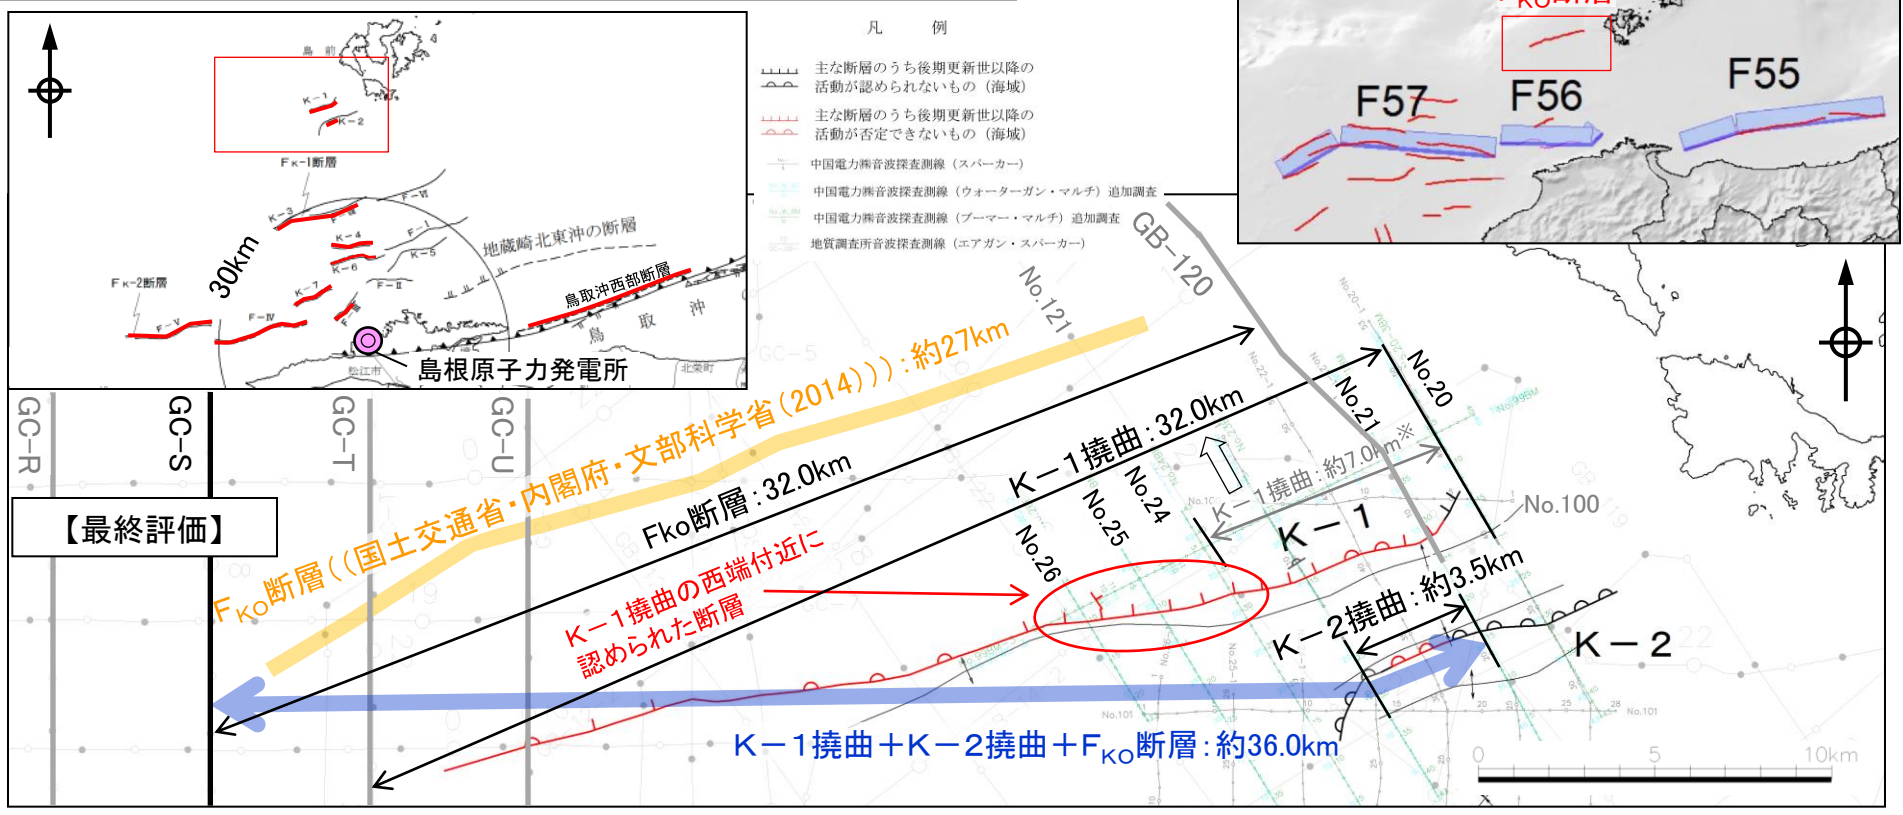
島前

K−1

K−2

F$_{KO}$断層

Fκ−1断層

F−VI

K−3

F−I

K−4

K−5

K−6

F−II

K−7

地蔵崎北東沖の断層

Fκ−2断層

30km

F−IV

F−V

鳥取沖西部断層

鳥取沖

島根原子力発電所

松江市

北栄町

凡例

主な断層のうち後期更新世以降の活動が認められないもの（海域）

主な断層のうち後期更新世以降の活動が否定できないもの（海域）

中国電力㈱音波探査測線（スパーカー）

中国電力㈱音波探査測線（ウォーターガン・マルチ）追加調査

中国電力㈱音波探査測線（ブーマー・マルチ）追加調査

地質調査所音波探査測線（エアガン・スパーカー）

F57

F56

F55

GC−R

GC−S

GC−T

GC−U

GC−5

【最終評価】

GB−120

No.121

No.20

No.21

No.24

No.25

No.26

No.100

No.101

F$_{KO}$断層（（国土交通省・内閣府・文部科学省（2014）））：約27km

Fko断層：32.0km

K−1撓曲：32.0km

K−1撓曲：約7.0km※

K−1

K−1撓曲の西端付近に認められた断層

K−2撓曲：約3.5km

K−2

K−1撓曲＋K−2撓曲＋F$_{KO}$断層：約36.0km

0

5

10km